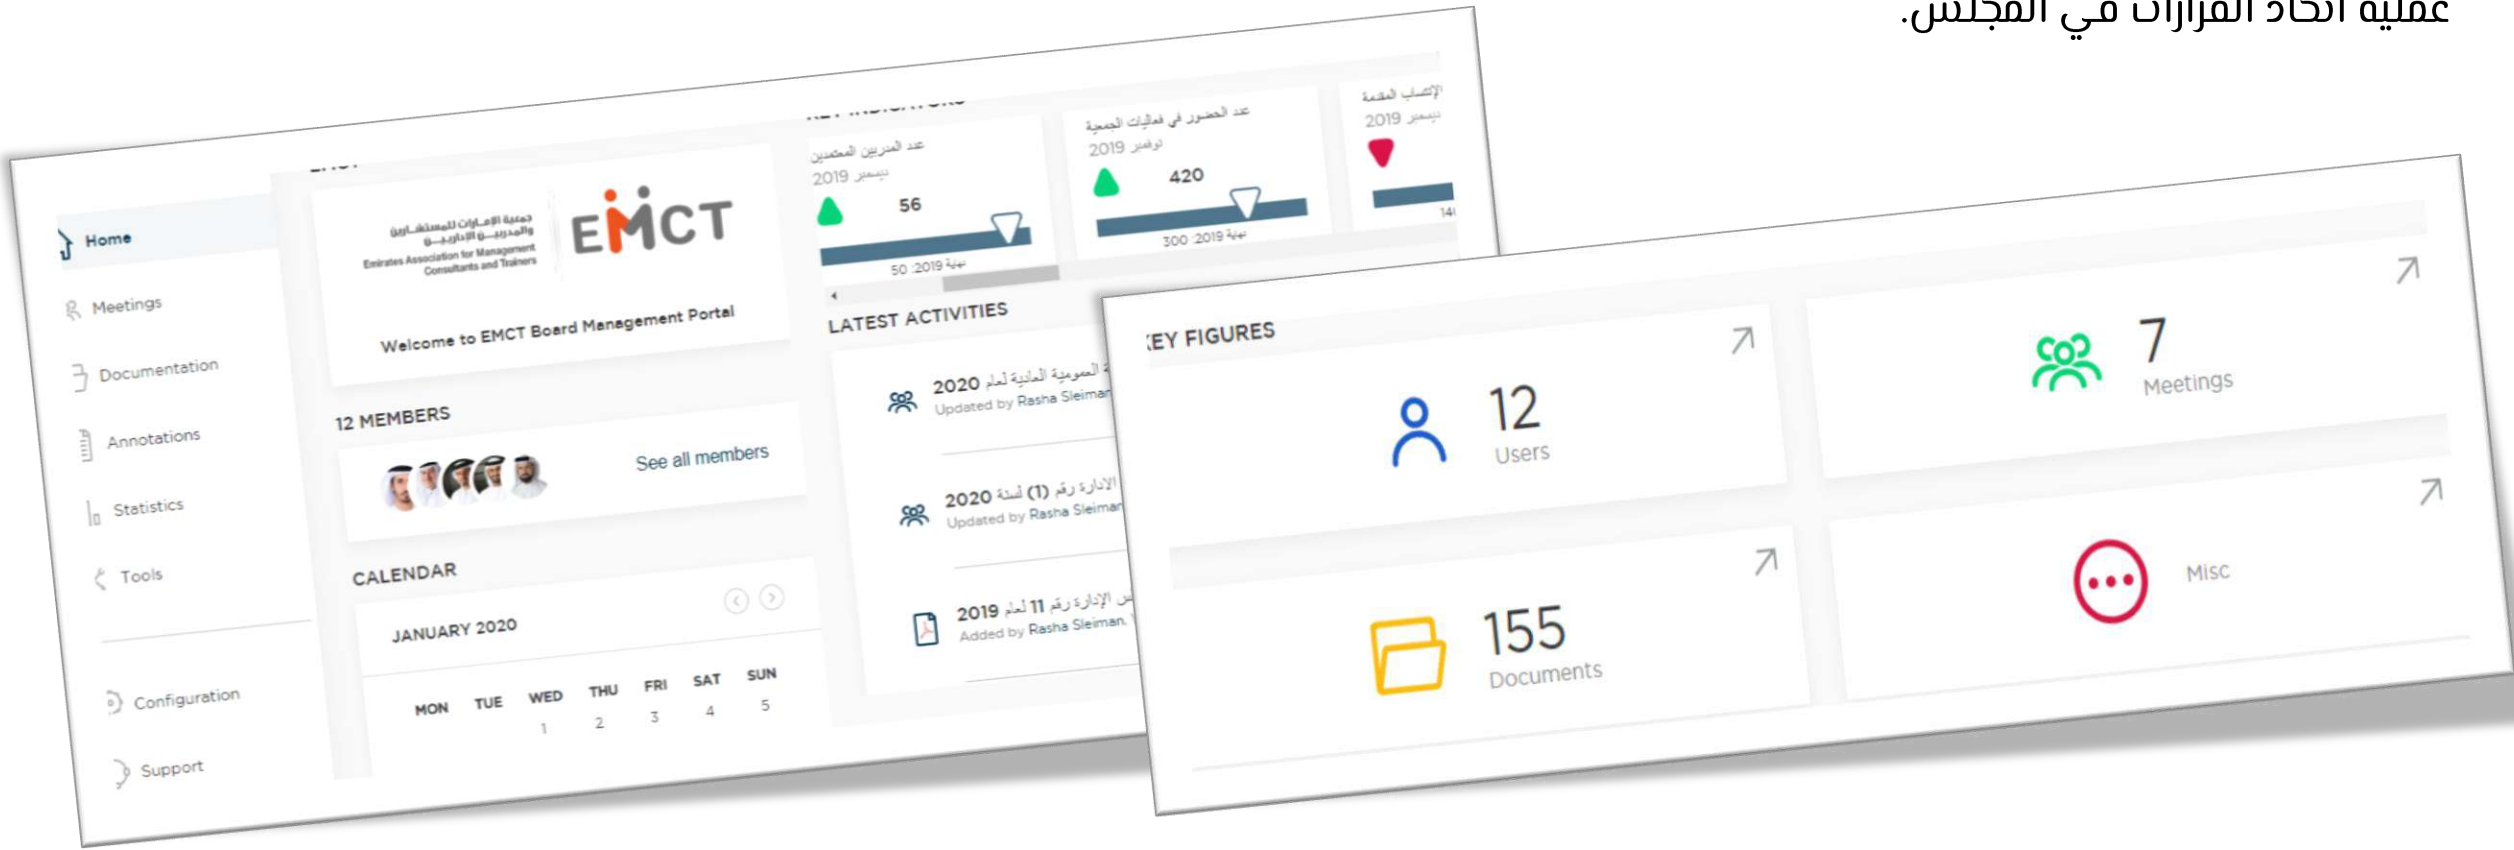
عملية اتخاذ القرارات في المجلس.

Home
Meetings
Documentation
Annotations
Statistics
Tools
Configuration
Support

جمعية الإمارات للمستشارين والمدربين الإداريين
Emirates Association for Management Consultants and Trainers
EMCT
Welcome to EMCT Board Management Portal

12 MEMBERS
See all members

CALENDAR
JANUARY 2020
MON TUE WED THU FRI SAT SUN
1 2 3 4 5

عدد المدربين المعتمدين
ديسمبر 2019
56
نهاية 2019: 50

عدد الحضور في فعاليات الجمعية
نوفمبر 2019
420
نهاية 2019: 300

الإكساب المقدمة
ديسمبر 2019

LATEST ACTIVITIES
العمومية العادية لعام 2020
Updated by Rasha Sleiman
الإدارة رقم (1) لسنة 2020
Updated by Rasha Sleiman
الإدارة رقم 11 لعام 2019
Added by Rasha Sleiman

KEY FIGURES
12
Users
7
Meetings
155
Documents
Misc